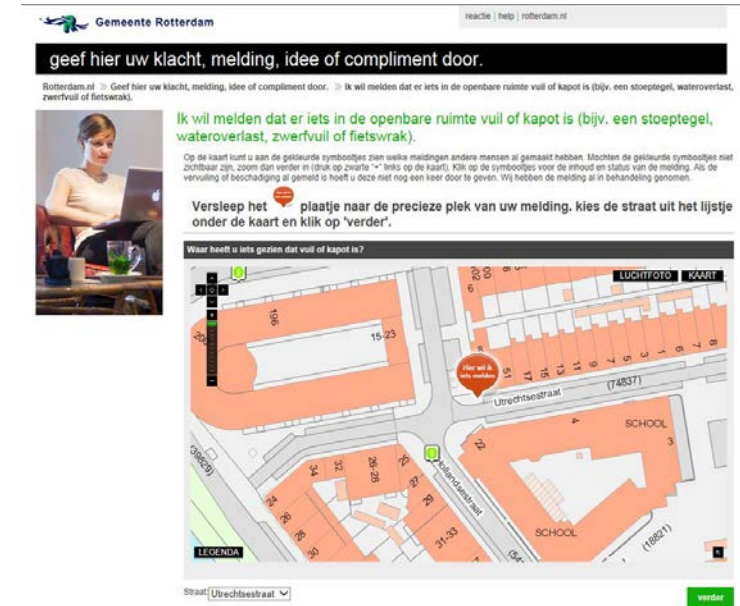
Gemeente Rotterdam

reactie | help | rotterdam.nl

geef hier uw klacht, melding, idee of compliment door.

Rotterdam.nl » Geef hier uw klacht, melding, idee of compliment door. » Ik wil melden dat er iets in de openbare ruimte vuil of kapot is (bijv. een stoeptegel, wateroverlast, zwerfvuil of fietswrak).

Ik wil melden dat er iets in de openbare ruimte vuil of kapot is (bijv. een stoeptegel, wateroverlast, zwerfvuil of fietswrak).

Op de kaart kunt u aan de gekleurde symbooltjes zien welke meldingen andere mensen al gemaakt hebben. Mochten de gekleurde symbooltjes niet zichtbaar zijn, zoom dan verder in (druk op zwarte "+" links op de kaart). Klik op de symbooltjes voor de inhoud en status van de melding. Als de vervuiling of beschadiging al gemeld is hoeft u deze niet nog een keer door te geven. Wij hebben de melding al in behandeling genomen.

Versleep het plaatje naar de precieze plek van uw melding. kies de straat uit het lijstje onder de kaart en klik op 'verder'.

Waar heeft u iets gezien dat vuil of kapot is?

LUCHTFOTO KAART

196 15-23 Hier wil ik iets melden 17 15 13 11 9 7 5 3 1 8 (74837) Utrechtsestraat 4 SCHOOL 3 22 (5829) 34 32 26-28 20 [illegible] Hoflandsestraat 27 29 31-33 24 26 28 30 SCHOOL (18821) LEGENDA

Straat Utrechtsestraat

verder